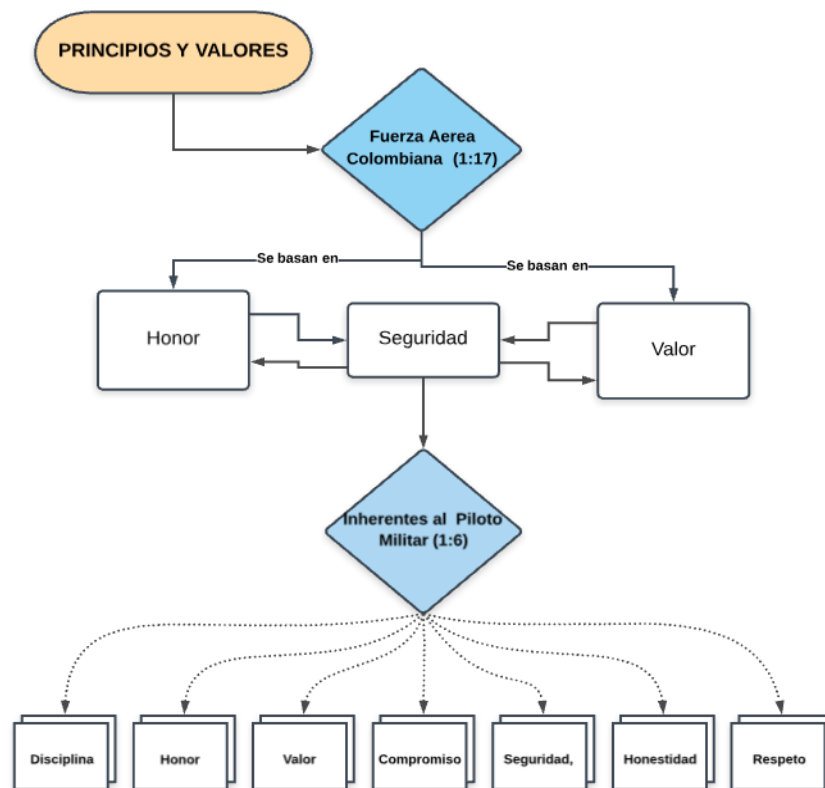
PRINCIPIOS Y VALORES

Fuerza Aerea Colombiana (1:17)

Se basan en

Se basan en

Honor

Seguridad

Valor

Inherentes al Piloto Militar (1:6)

Disciplina

Honor

Valor

Compromiso

Seguridad,

Honestidad

Respeto